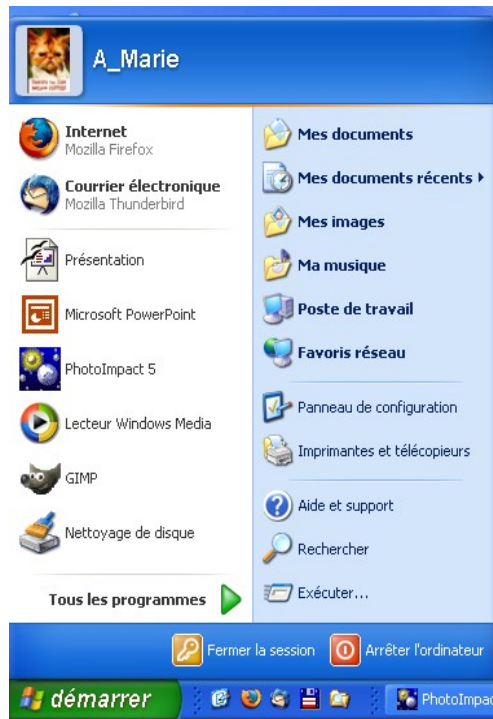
A_Marie

Internet
Mozilla Firefox

Courrier électronique
Mozilla Thunderbird

Présentation

Microsoft PowerPoint

PhotoImpact 5

Lecteur Windows Media

GIMP

Nettoyage de disque

Tous les programmes

Mes documents

Mes documents récents

Mes images

Ma musique

Poste de travail

Favoris réseau

Panneau de configuration

Imprimantes et télécopieurs

Aide et support

Rechercher

Exécuter...

Fermer la session

Arrêter l'ordinateur

démarrer

PhotoImpac